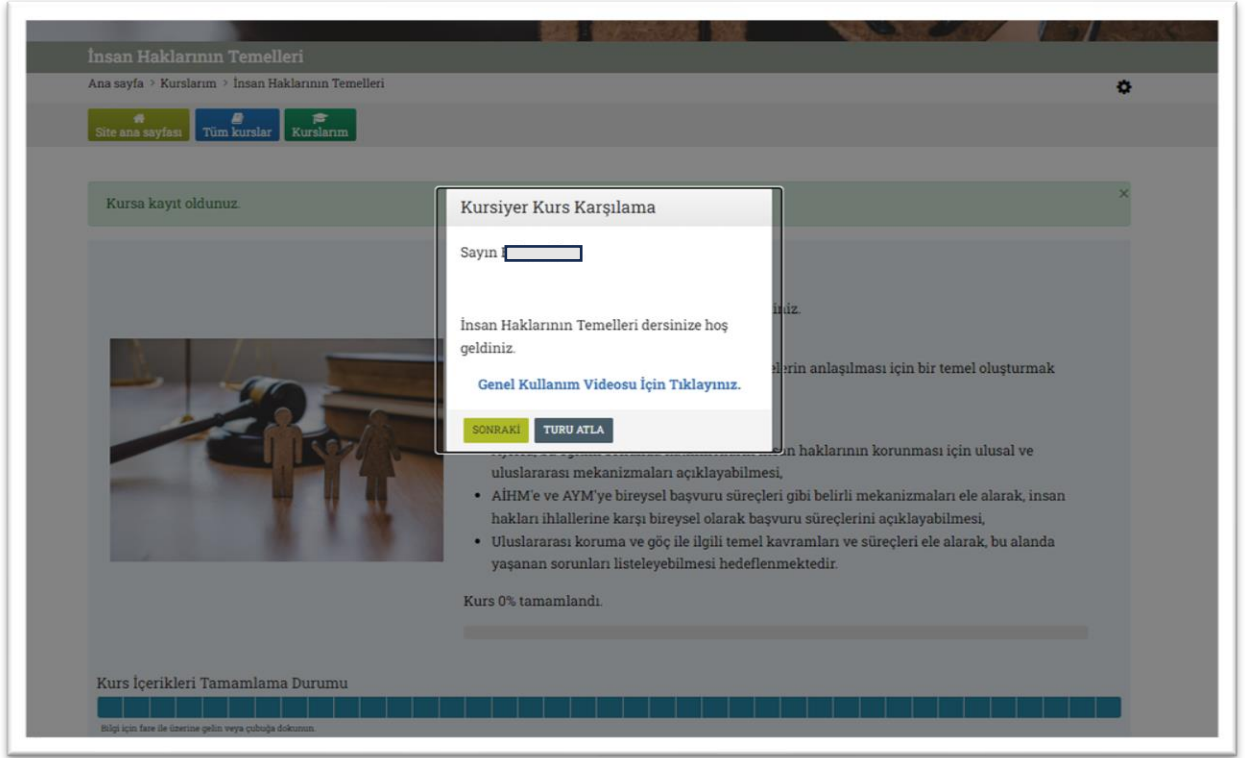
İnsan Haklarının Temelleri

Ana sayfa > Kurslarım > İnsan Haklarının Temelleri

Site ana sayfası Tüm kurslar Kurslarım

Kursa kayıt oldunuz.

×

Kursiyer Kurs Karşılama

Sayın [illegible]

İnsan Haklarının Temelleri dersinize hoş geldiniz.

Genel Kullanım Videosu İçin Tıklayınız.

SONRAKİ TURU ATLA

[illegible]iniz.

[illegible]elerin anlaşılması için bir temel oluşturmak

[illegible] insan haklarının korunması için ulusal ve uluslararası mekanizmaları açıklayabilmesi,

- AİHM'e ve AYM'ye bireysel başvuru süreçleri gibi belirli mekanizmaları ele alarak, insan hakları ihlallerine karşı bireysel olarak başvuru süreçlerini açıklayabilmesi,
- Uluslararası koruma ve göç ile ilgili temel kavramları ve süreçleri ele alarak, bu alanda yaşanan sorunları listeleyebilmesi hedeflenmektedir.

Kurs 0% tamamlandı.

Kurs İçerikleri Tamamlama Durumu

Bilgi için fare ile üzerine gelin veya çubuğa dokunun.